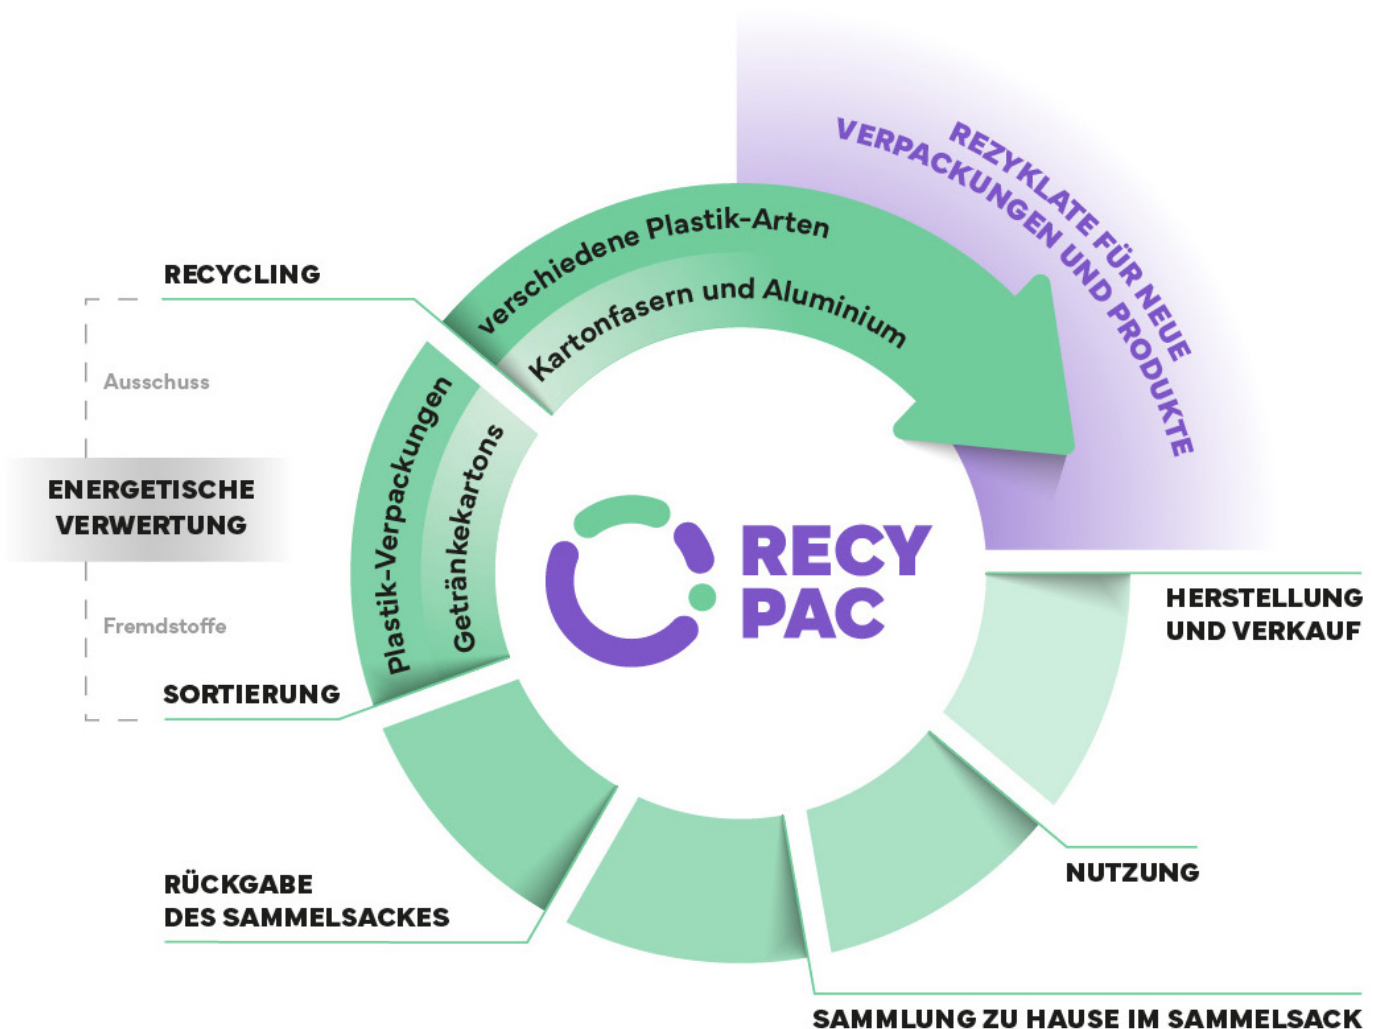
REZYKLATE FÜR NEUE VERPACKUNGEN UND PRODUKTE

verschiedene Plastik-Arten

Kartonfasern und Aluminium

RECYCLING

Ausschuss

ENERGETISCHE VERWERTUNG

Fremdstoffe

SORTIERUNG

Plastik-Verpackungen

Getränkekartons

RECY PAC

HERSTELLUNG UND VERKAUF

NUTZUNG

RÜCKGABE DES SAMMELSACKES

SAMMLUNG ZU HAUSE IM SAMMELSACK